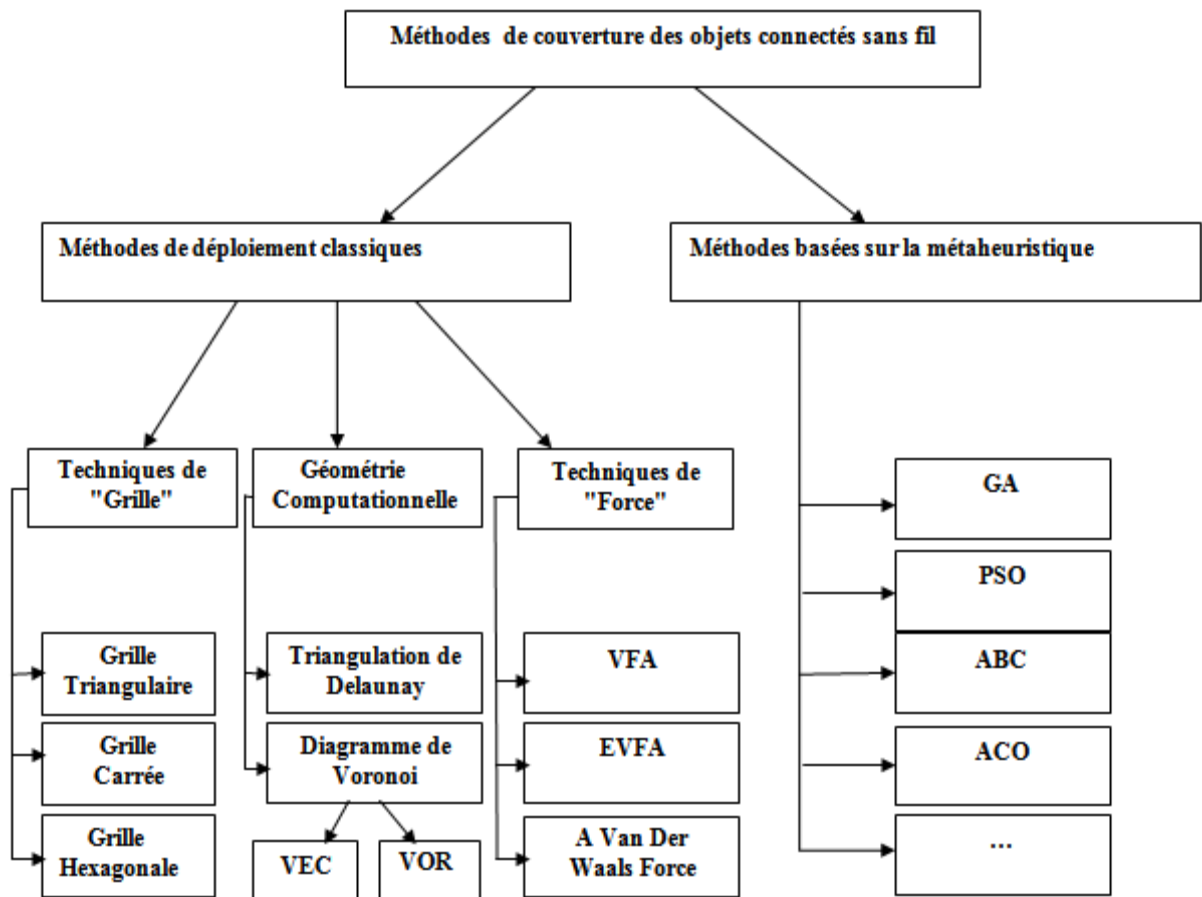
Méthodes de couverture des objets connectés sans fil

Méthodes de déploiement classiques

Méthodes basées sur la métaheuristique

Techniques de "Grille"

Géométrie Computationnelle

Techniques de "Force"

Grille Triangulaire

Grille Carrée

Grille Hexagonale

Triangulation de Delaunay

Diagramme de Voronoi

VEC

VOR

VFA

EVFA

A Van Der Waals Force

GA

PSO

ABC

ACO

...